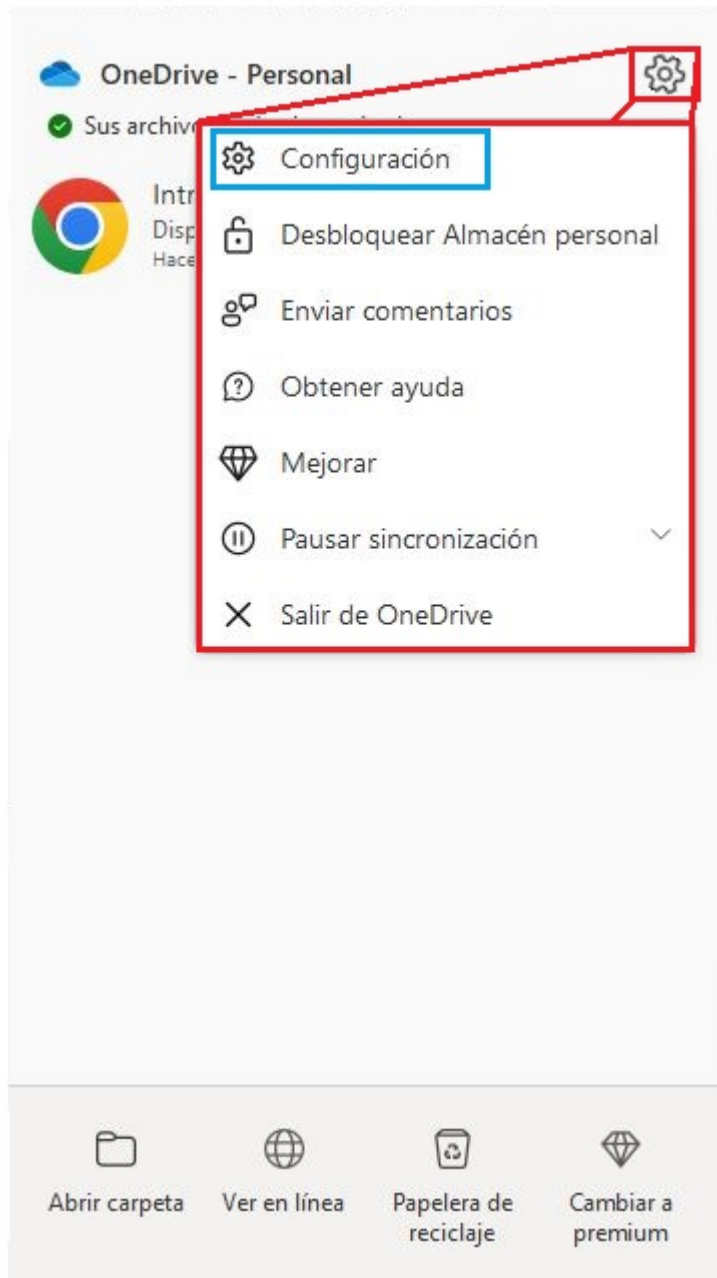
OneDrive - Personal

Sus archivo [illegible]

Intr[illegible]
Disp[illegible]
Hace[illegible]

Configuración

Desbloquear Almacén personal

Enviar comentarios

Obtener ayuda

Mejorar

Pausar sincronización

Salir de OneDrive

Abrir carpeta

Ver en línea

Papelera de reciclaje

Cambiar a premium